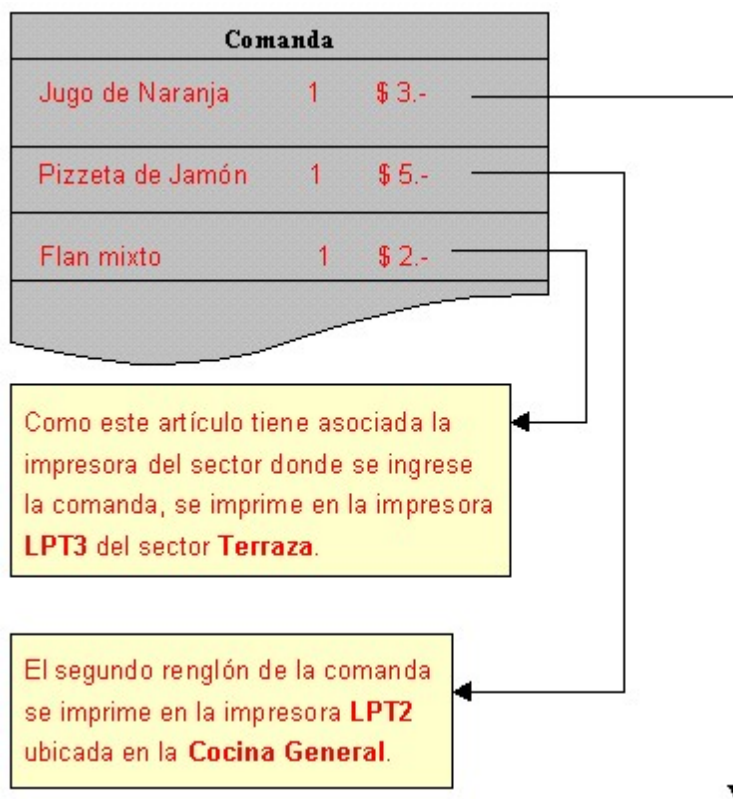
| Comanda | | |
|---|---|---|
| Jugo de Naranja | 1 | $ 3.- |
| Pizzeta de Jamón | 1 | $ 5.- |
| Flan mixto | 1 | $ 2.- |

Como este artículo tiene asociada la impresora del sector donde se ingrese la comanda, se imprime en la impresora **LPT3** del sector **Terraza**.

El segundo renglón de la comanda se imprime en la impresora **LPT2** ubicada en la **Cocina General**.